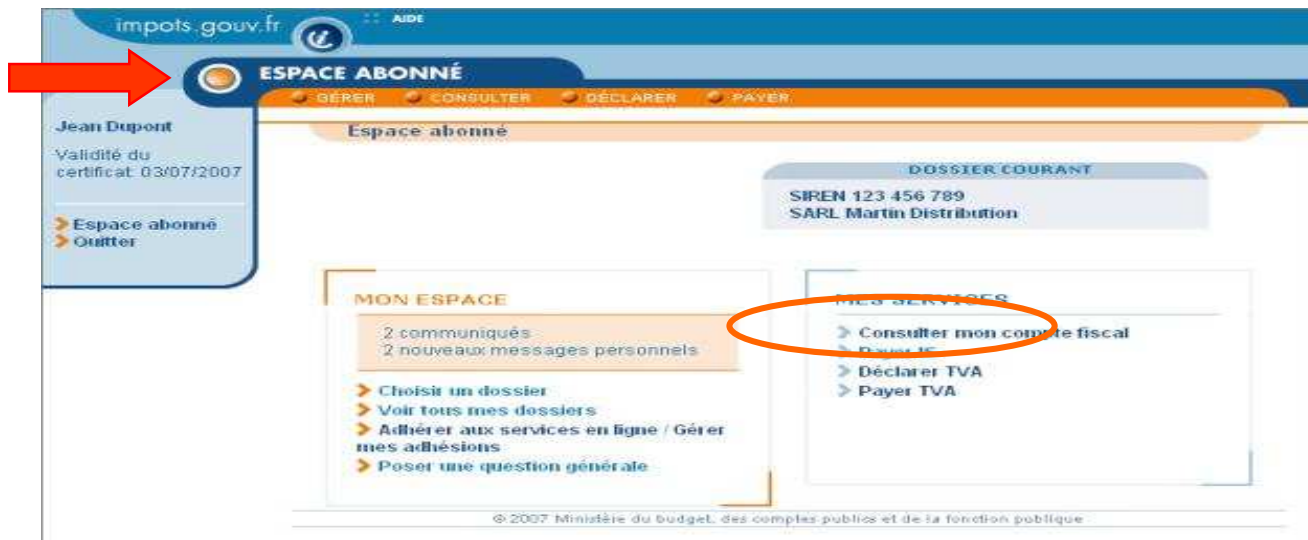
impots.gouv.fr

AIDE

ESPACE ABONNÉ

GÉRER CONSULTER DÉCLARER PAYER

Jean Dupont

Validité du certificat 03/07/2007

Espace abonné
Quitter

Espace abonné

DOSSIER COURANT

SIREN 123 456 789
SARL Martin Distribution

MON ESPACE

2 communiqués
2 nouveaux messages personnels

Choisir un dossier
Voir tous mes dossiers
Adhérer aux services en ligne / Gérer mes adhésions
Poser une question générale

MES SERVICES

Consulter mon compte fiscal
Payer IS
Déclarer TVA
Payer TVA

© 2007 Ministère du budget, des comptes publics et de la fonction publique